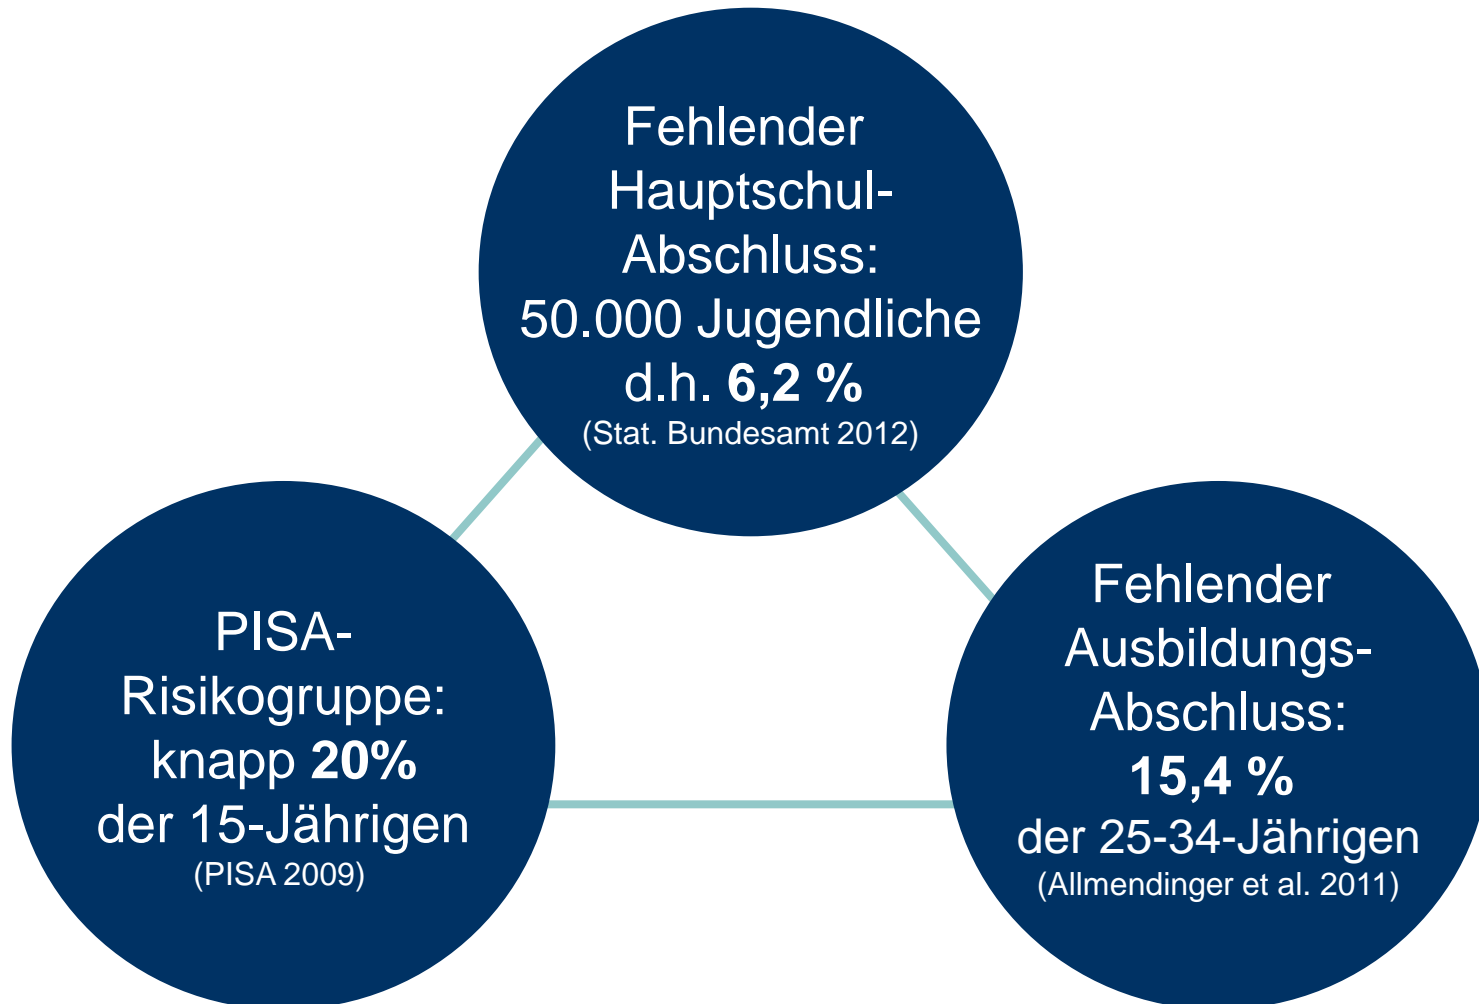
Fehlender Hauptschul-Abschluss:
50.000 Jugendliche
d.h. 6,2 %
(Stat. Bundesamt 2012)

PISA-Risikogruppe:
knapp 20%
der 15-Jährigen
(PISA 2009)

Fehlender Ausbildungs-Abschluss:
15,4 %
der 25-34-Jährigen
(Allmendinger et al. 2011)